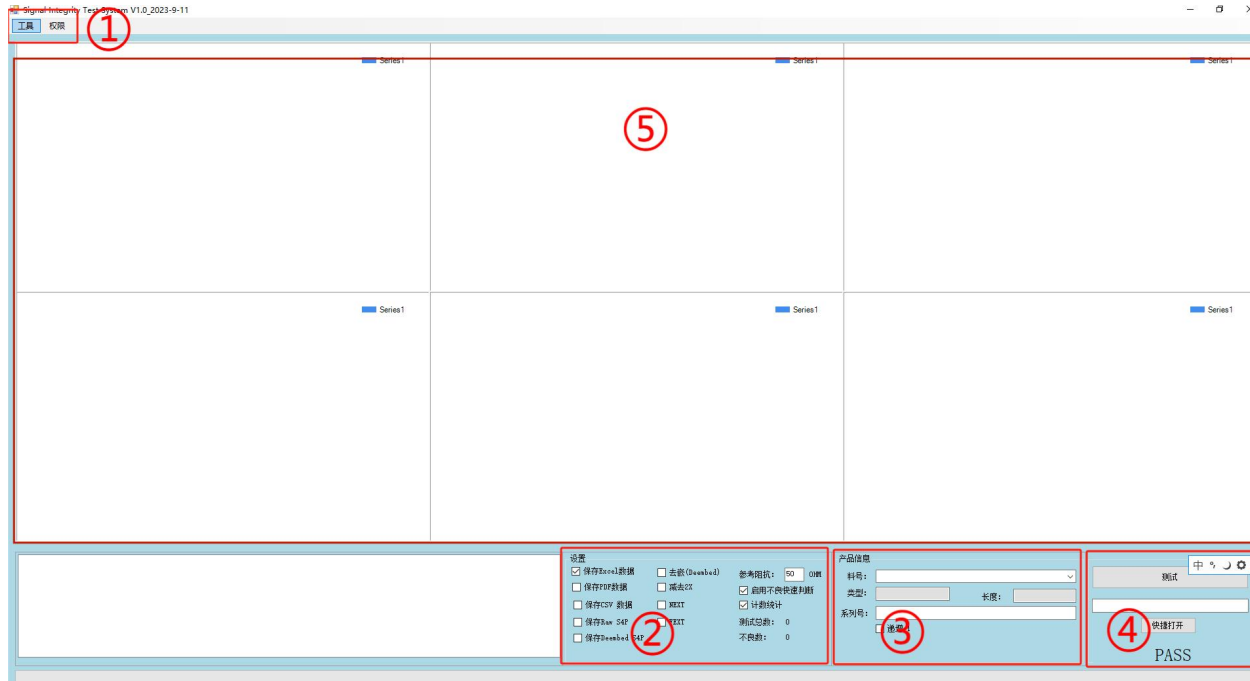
Signal Integrity Test System V1.0_2023-9-11

工具 权限

①

Series1

⑤

Series1

Series1

Series1

Series1

Series1

设置
保存Excel数据
保存PDF数据
保存CSV 数据
保存Raw S4P
保存Deembed S4P
去嵌(Deembed)
减去2X
NEXT
FEXT
参考阻抗: 50 OHM
启用不良快速判断
计数统计
测试总数: 0
不良数: 0

②

产品信息
料号:
类型:
长度:
系列号:
递增

③

中
测试
快捷打开

④

PASS